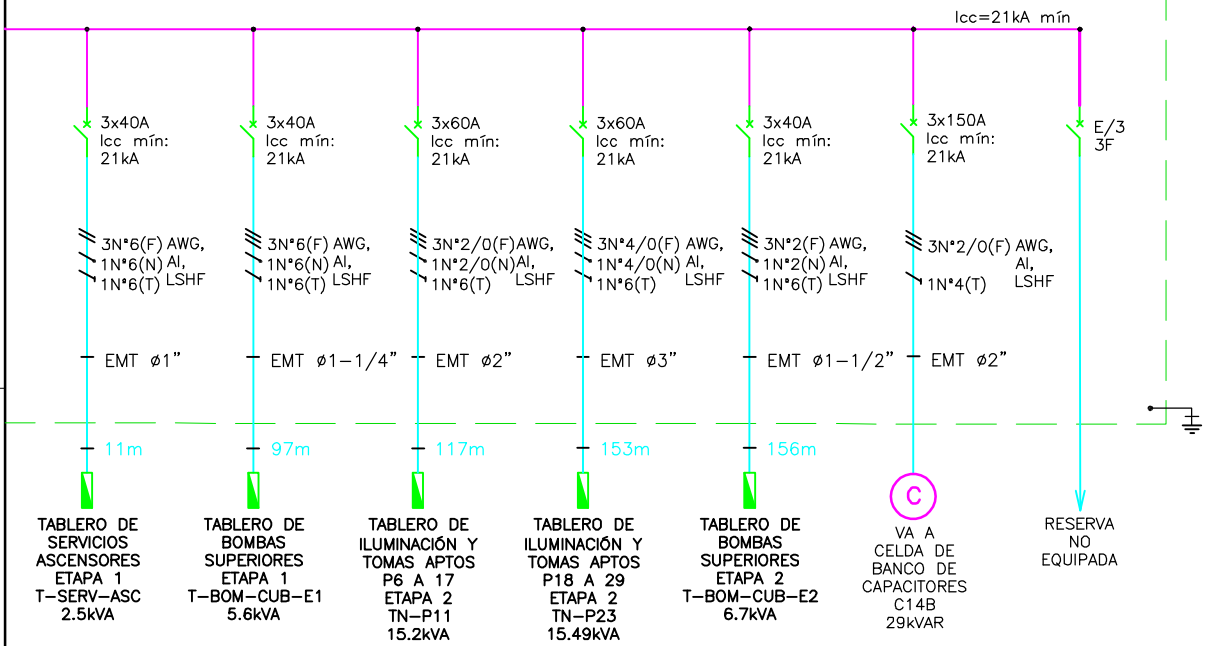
Icc=21kA mín

3x40A Icc mín: 21kA
3N°6(F) AWG, 1N°6(N) Al, 1N°6(T) LSHF
EMT ø1"
11m
TABLERO DE SERVICIOS ASCENSORES ETAPA 1 T-SERV-ASC 2.5kVA

3x40A Icc mín: 21kA
3N°6(F) AWG, 1N°6(N) Al, 1N°6(T) LSHF
EMT ø1-1/4"
97m
TABLERO DE BOMBAS SUPERIORES ETAPA 1 T-BOM-CUB-E1 5.6kVA

3x60A Icc mín: 21kA
3N°2/0(F) AWG, 1N°2/0(N) Al, 1N°6(T) LSHF
EMT ø2"
117m
TABLERO DE ILUMINACIÓN Y TOMAS APTOS P6 A 17 ETAPA 2 TN-P11 15.2kVA

3x60A Icc mín: 21kA
3N°4/0(F) AWG, 1N°4/0(N) Al, 1N°6(T) LSHF
EMT ø3"
153m
TABLERO DE ILUMINACIÓN Y TOMAS APTOS P18 A 29 ETAPA 2 TN-P23 15.49kVA

3x40A Icc mín: 21kA
3N°2(F) AWG, 1N°2(N) Al, 1N°6(T) LSHF
EMT ø1-1/2"
156m
TABLERO DE BOMBAS SUPERIORES ETAPA 2 T-BOM-CUB-E2 6.7kVA

3x150A Icc mín: 21kA
3N°2/0(F) AWG, Al, 1N°4(T) LSHF
EMT ø2"
C
VA A CELDA DE BANCO DE CAPACITORES C14B 29kVAR

E/3 3F
RESERVA NO EQUIPADA